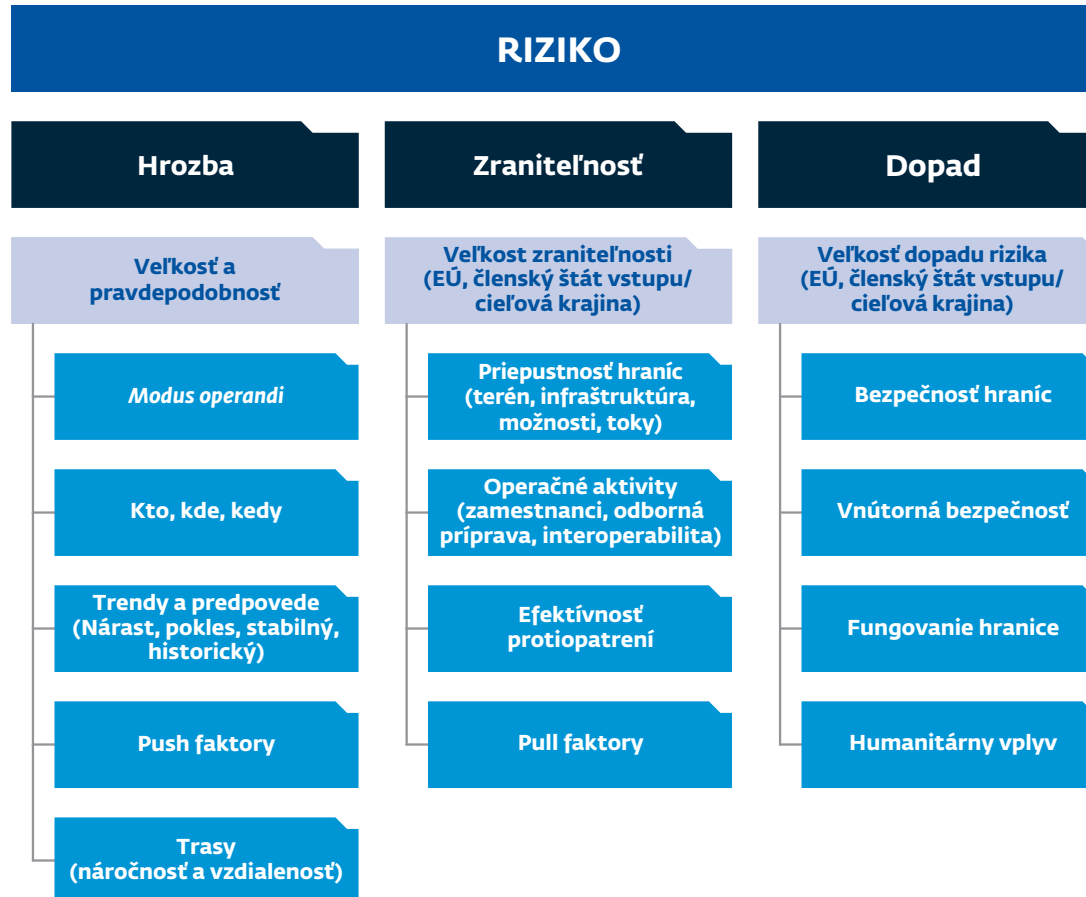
RIZIKO

Hrozba

Veľkosť a pravdepodobnosť

*Modus operandi*

Kto, kde, kedy

Trendy a predpovede (Nárast, pokles, stabilný, historický)

Push faktory

Trasy (náročnosť a vzdialenosť)

Zraniteľnosť

Veľkost zraniteľnosti (EÚ, členský štát vstupu/ cieľová krajina)

Priepustnosť hraníc (terén, infraštruktúra, možnosti, toky)

Operačné aktivity (zamestnanci, odborná príprava, interoperabilita)

Efektívnosť protiopatrení

Pull faktory

Dopad

Veľkosť dopadu rizika (EÚ, členský štát vstupu/ cieľová krajina)

Bezpečnosť hraníc

Vnútorná bezpečnosť

Fungovanie hranice

Humanitárny vplyv